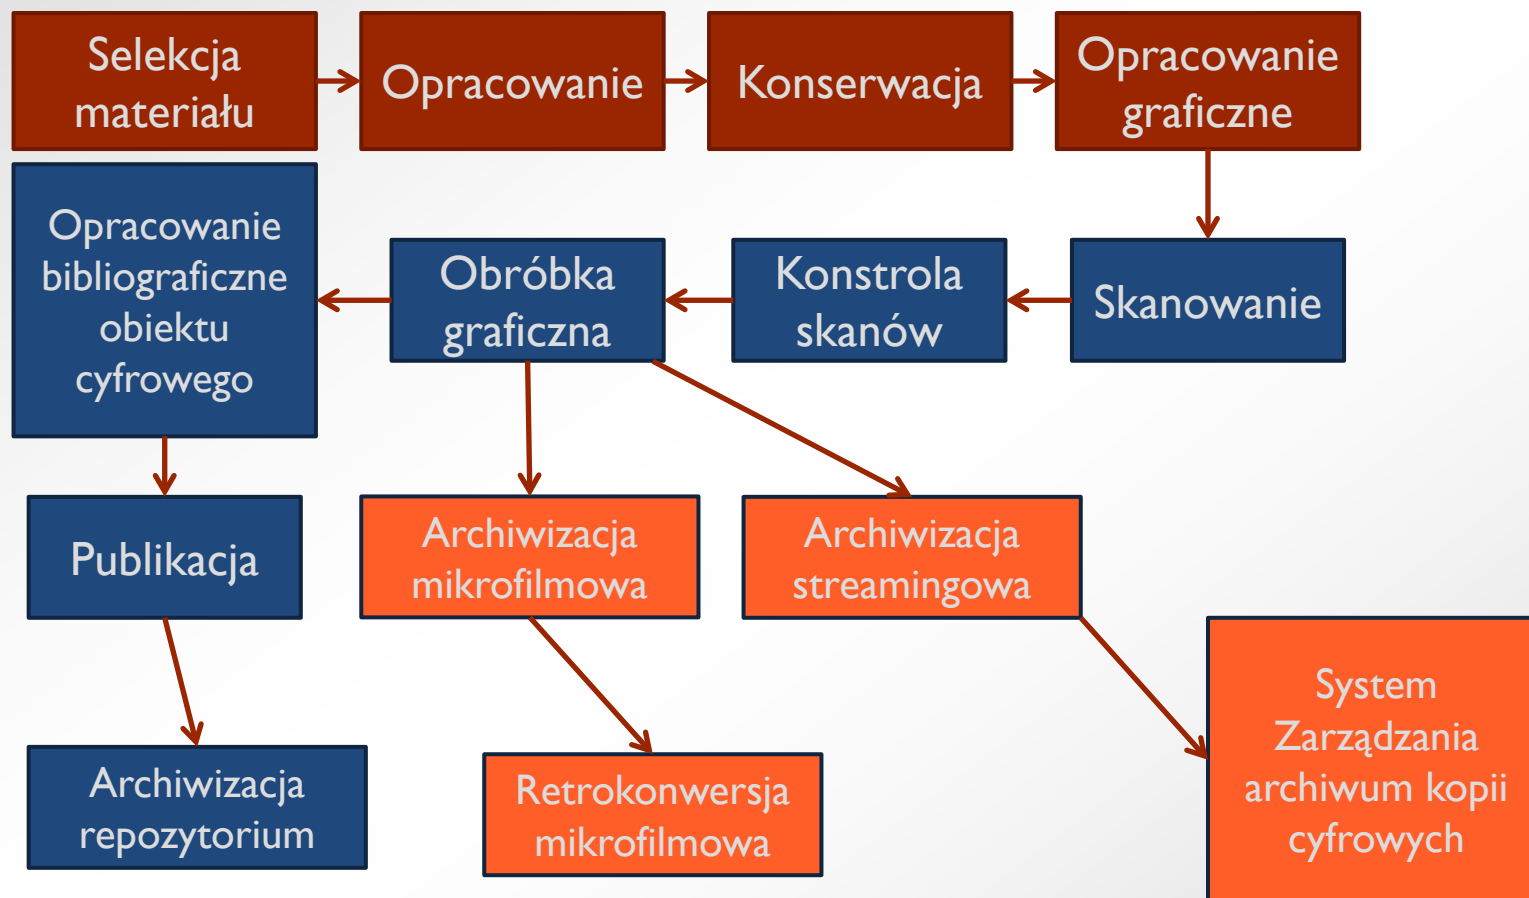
Selekcja materiału

Opracowanie

Konserwacja

Opracowanie graficzne

Skanowanie

Konstrola skanów

Obróbka graficzna

Opracowanie bibliograficzne obiektu cyfrowego

Publikacja

Archiwizacja mikrofilmowa

Archiwizacja streamingowa

Archiwizacja repozytorium

Retrokonwersja mikrofilmowa

System Zarządzania archiwum kopii cyfrowych